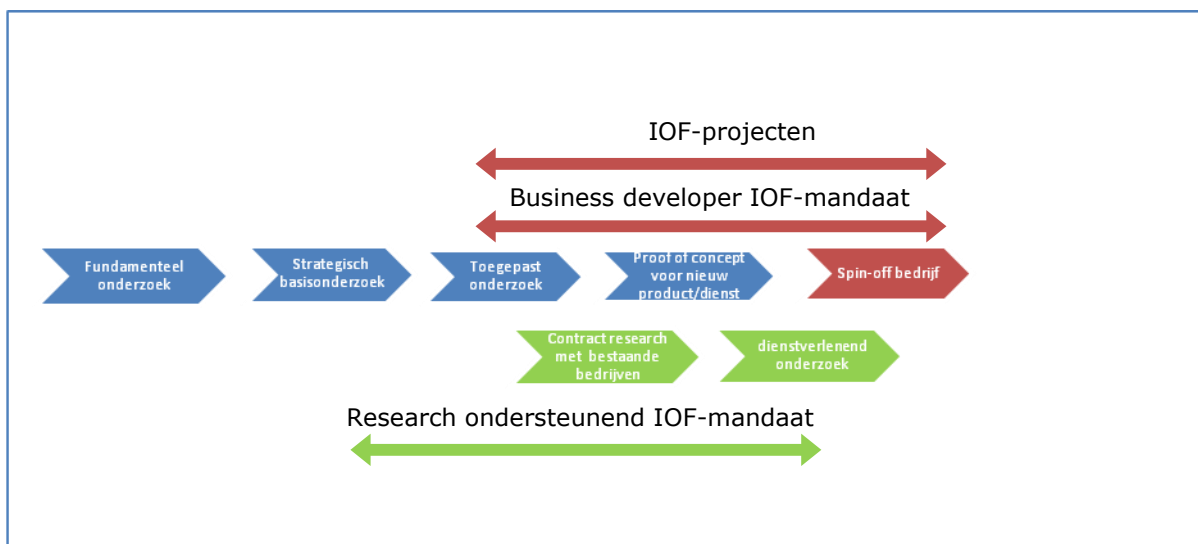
IOF-projecten

Business developer IOF-mandaat

Fundamenteel onderzoek

Strategisch basisonderzoek

Toegepast onderzoek

Proof of concept voor nieuw product/dienst

Spin-off bedrijf

Contract research met bestaande bedrijven

dienstverlenend onderzoek

Research ondersteunend IOF-mandaat